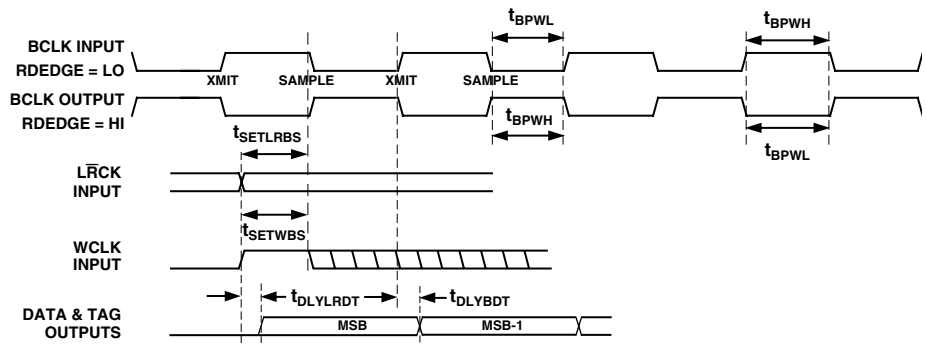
$t_{BPWL}$

$t_{BPWH}$

BCLK INPUT
RDEDGE = LO

XMIT SAMPLE XMIT SAMPLE

BCLK OUTPUT
RDEDGE = HI

$t_{BPWH}$

$t_{BPWL}$

$t_{SETLRBS}$

L$\overline{R}$CK
INPUT

$t_{SETWBS}$

WCLK
INPUT

$t_{DLYLRDT}$

$t_{DLYBDT}$

DATA & TAG
OUTPUTS

MSB

MSB-1